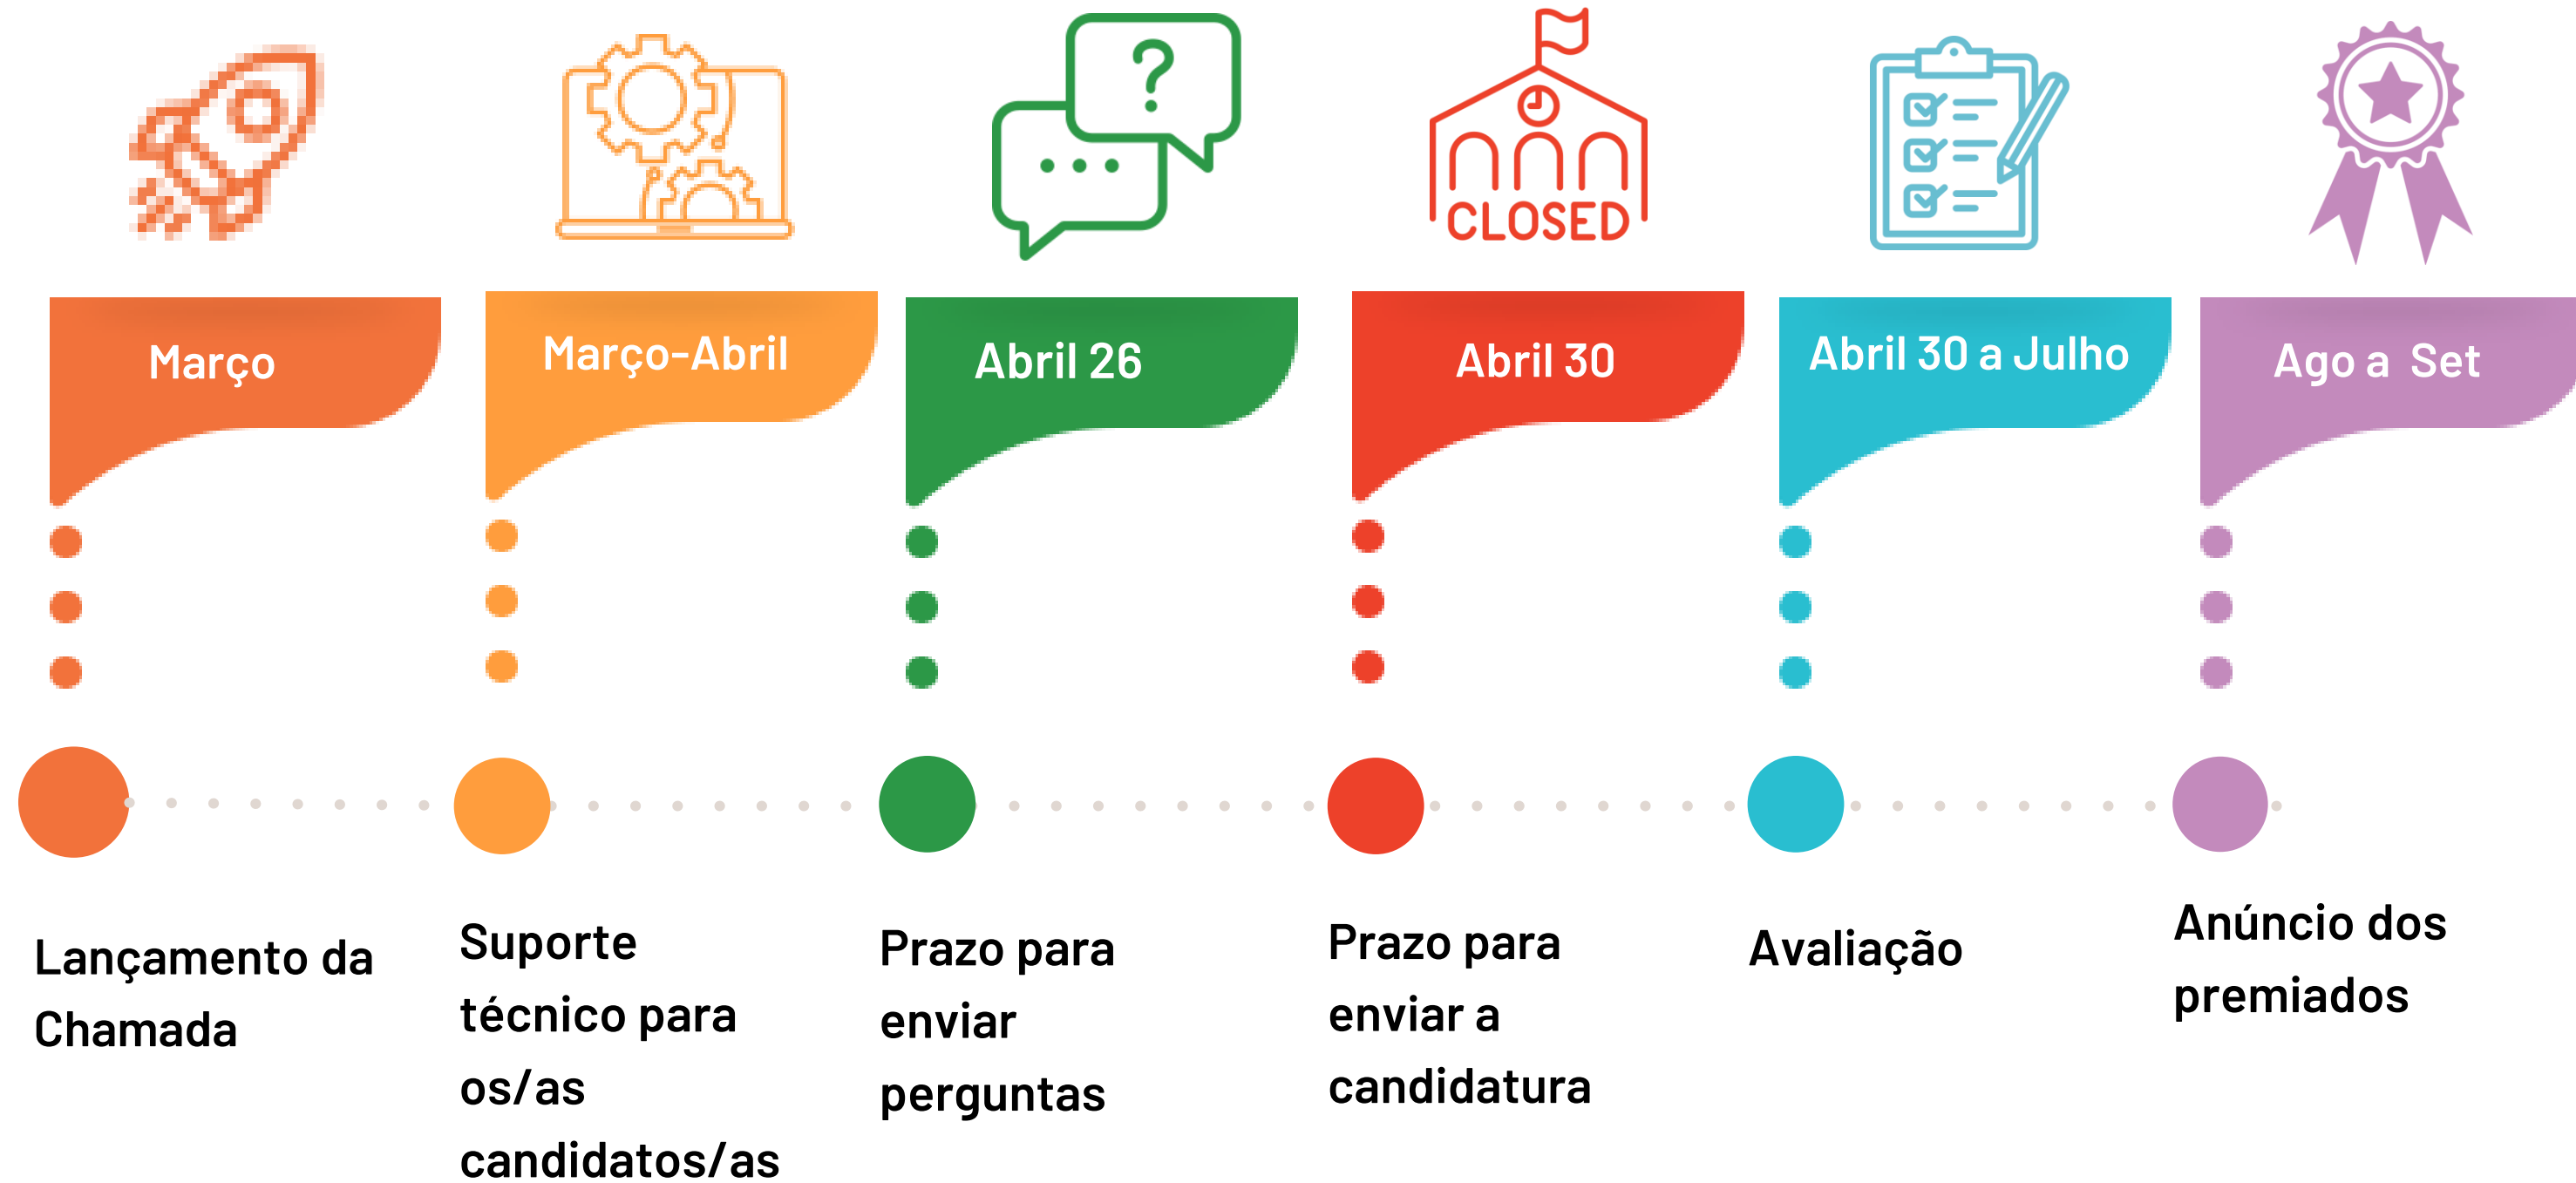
CLOSED

Março

Março-Abril

Abril 26

Abril 30

Abril 30 a Julho

Ago a Set

Lançamento da Chamada

Suporte técnico para os/as candidatos/as

Prazo para enviar perguntas

Prazo para enviar a candidatura

Avaliação

Anúncio dos premiados